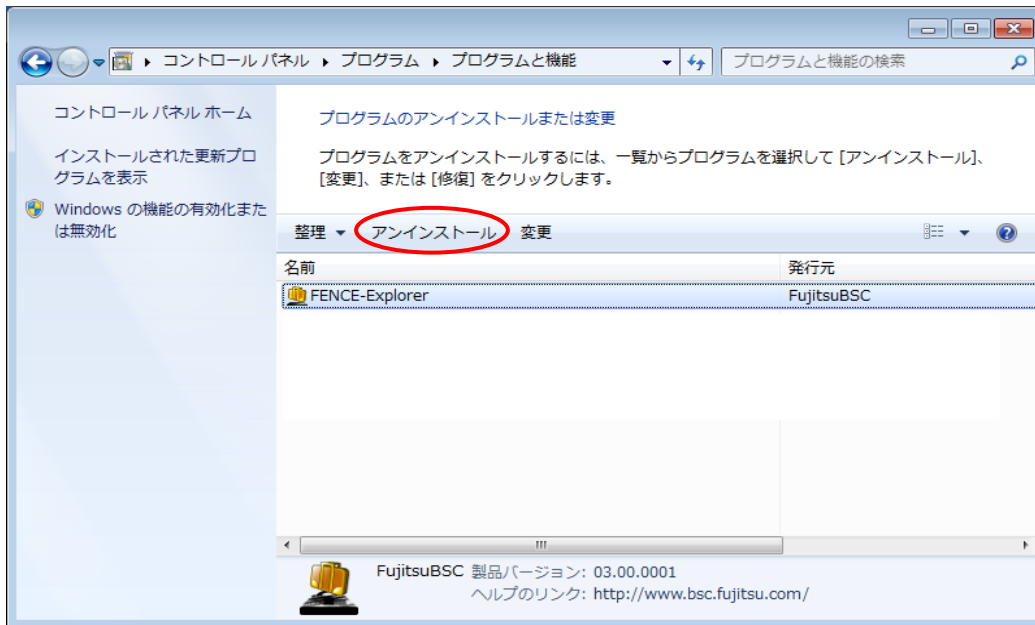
コントロール パネル ▸ プログラム ▸ プログラムと機能

プログラムと機能の検索

コントロール パネル ホーム

インストールされた更新プログラムを表示

Windows の機能の有効化または無効化

プログラムのアンインストールまたは変更

プログラムをアンインストールするには、一覧からプログラムを選択して [アンインストール]、[変更]、または [修復] をクリックします。

整理 ▾ アンインストール 変更

| 名前 | 発行元 |
|---|---|
| FENCE-Explorer | FujitsuBSC |

FujitsuBSC 製品バージョン: 03.00.0001
ヘルプのリンク: http://www.bsc.fujitsu.com/